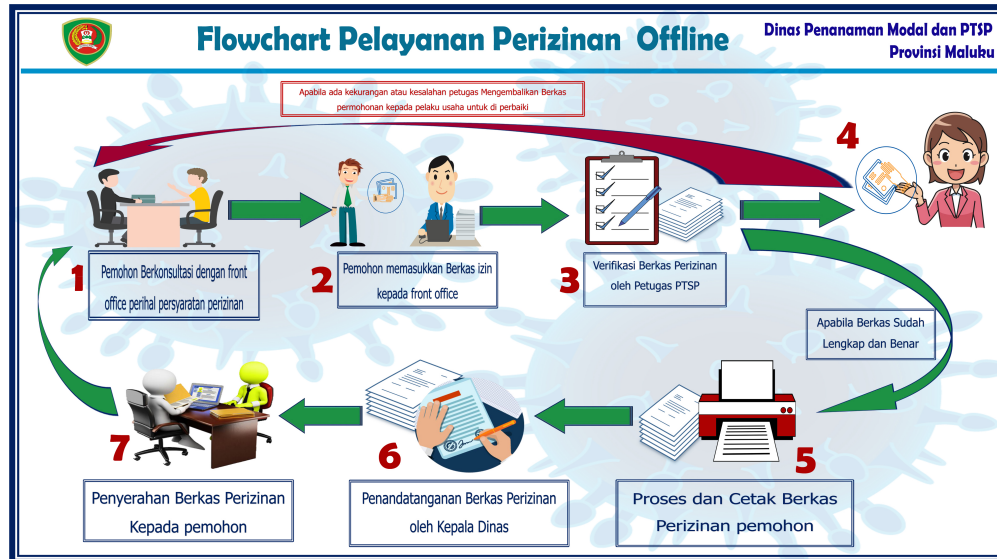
Flowchart Pelayanan Perizinan Offline

Dinas Penanaman Modal dan PTSP Provinsi Maluku

Apabila ada kekurangan atau kesalahan petugas Mengembalikan Berkas permohonan kepada pelaku usaha untuk di perbaiki

4

1

Pemohon Berkonsultasi dengan front office perihal persyaratan perizinan

2

Pemohon memasukkan Berkas izin kepada front office

3

Verifikasi Berkas Perizinan oleh Petugas PTSP

Apabila Berkas Sudah Lengkap dan Benar

7

Penyerahan Berkas Perizinan Kepada pemohon

6

Penandatanganan Berkas Perizinan oleh Kepala Dinas

5

Proses dan Cetak Berkas Perizinan pemohon